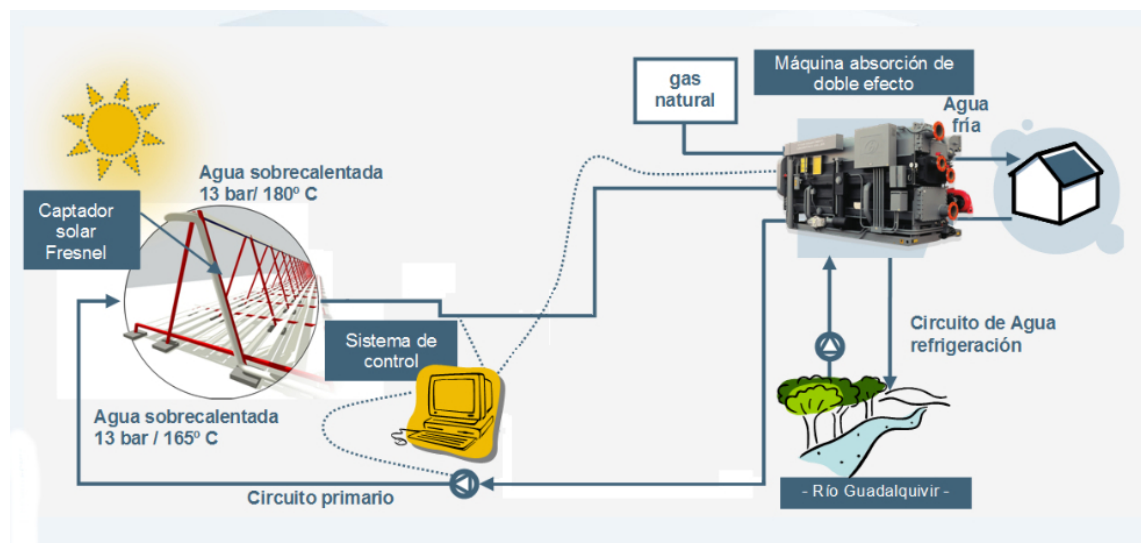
gas natural

Máquina absorción de doble efecto

Agua fría

Agua sobrecalentada 13 bar/ 180º C

Captador solar Fresnel

Sistema de control

Circuito de Agua refrigeración

Agua sobrecalentada 13 bar / 165º C

Circuito primario

- Río Guadalquivir -